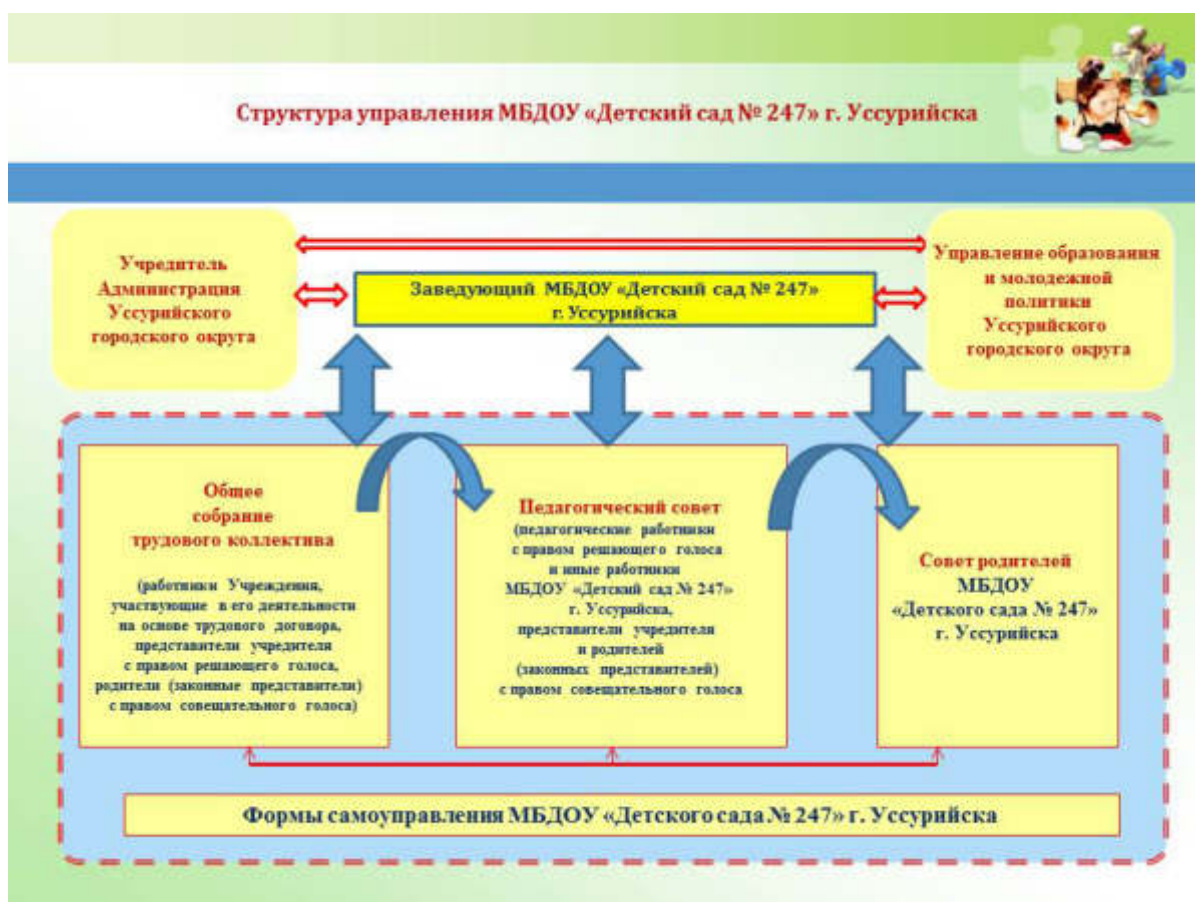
Структура управления МБДОУ «Детский сад № 247» г. Уссурийска

Учредитель Администрация Уссурийского городского округа

Заведующий МБДОУ «Детский сад № 247» г. Уссурийска

Управление образования и молодежной политики Уссурийского городского округа

Общее собрание трудового коллектива

(работники Учреждения, участвующие в его деятельности на основе трудового договора, представители учредителя с правом решающего голоса, родители (законные представители) с правом совещательного голоса)

Педагогический совет

(педагогические работники с правом решающего голоса и иные работники МБДОУ «Детский сад № 247» г. Уссурийска, представители учредителя и родителей (законных представителей) с правом совещательного голоса

Совет родителей МБДОУ «Детского сада № 247» г. Уссурийска

Формы самоуправления МБДОУ «Детского сада № 247» г. Уссурийска